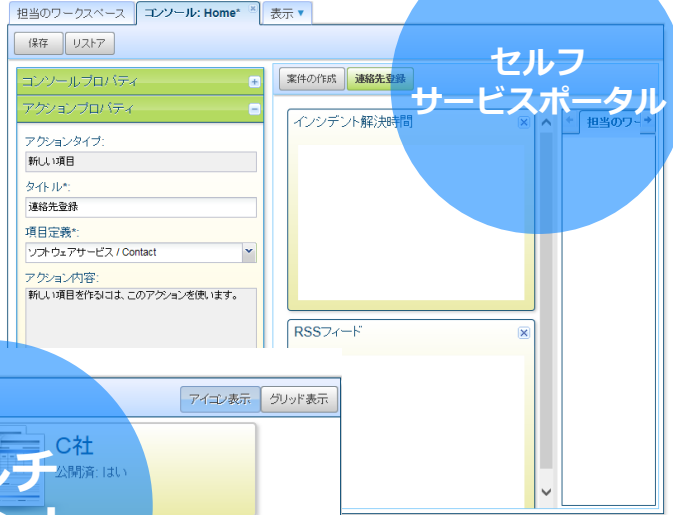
担当のワークスペース　コンソール: Home*　表示

保存　リストア

セルフ
サービスポータル

コンソールプロパティ

アクションプロパティ

アクションタイプ:

新しい項目

タイトル*:

連絡先登録

項目定義*:

ソフトウェアサービス / Contact

アクション内容:

新しい項目を作るには、このアクションを使います。

案件の作成　連絡先登録

インシデント解決時間

担当のワー

RSSフィード

アイコン表示　グリッド表示

C社

公開済: はい

チ